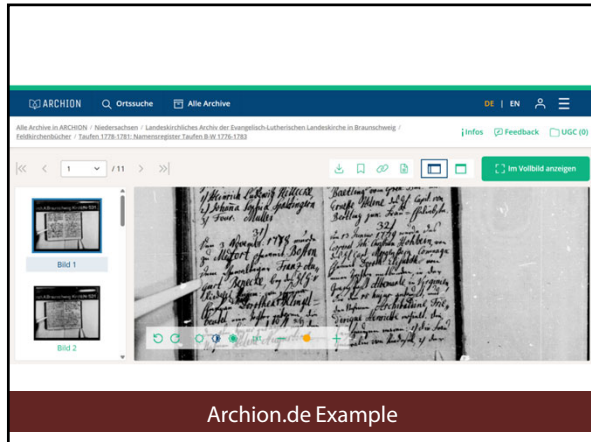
ARCHION Ortssuche Alle Archive DE | EN

Alle Archive in ARCHION / Niedersachsen / Landeskirchliches Archiv der Evangelisch-Lutherischen Landeskirche in Braunschweig / Feldkirchenbücher / Taufen 1778-1781; Namensregister Taufen B-W 1776-1783

Infos Feedback UGC (0)

1 / 11

Im Vollbild anzeigen

Bild 1

Bild 2

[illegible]

Archion.de Example